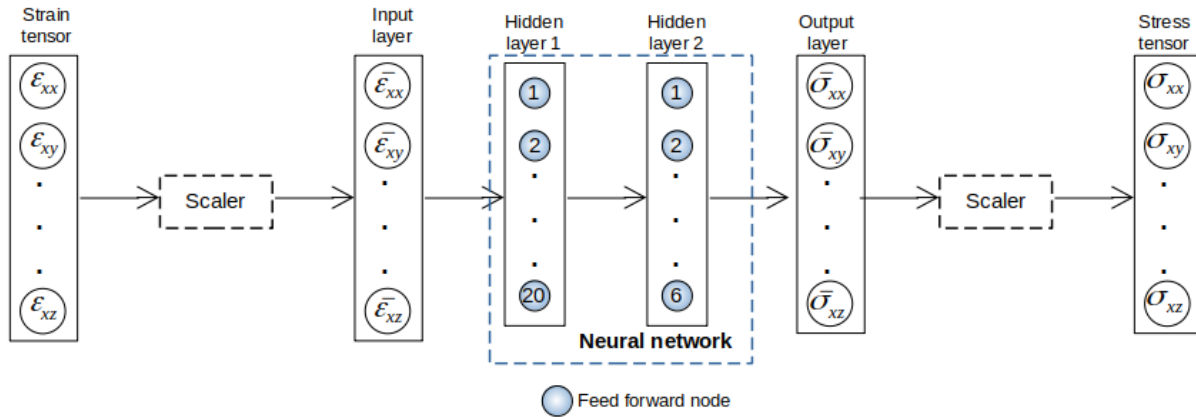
Strain tensor

$\varepsilon_{xx}$
$\varepsilon_{xy}$
.
.
.
$\varepsilon_{xz}$

Scaler

Input layer

$\bar{\varepsilon}_{xx}$
$\bar{\varepsilon}_{xy}$
.
.
.
$\bar{\varepsilon}_{xz}$

Hidden layer 1

1
2
.
.
.
20

Hidden layer 2

1
2
.
.
.
6

Neural network

Output layer

$\bar{\sigma}_{xx}$
$\bar{\sigma}_{xy}$
.
.
.
$\bar{\sigma}_{xz}$

Scaler

Stress tensor

$\sigma_{xx}$
$\sigma_{xy}$
.
.
.
$\sigma_{xz}$

Feed forward node